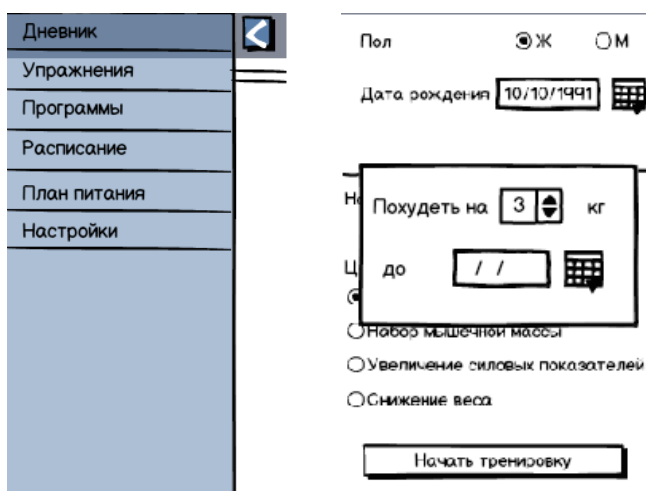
Дневник
Упражнения
Программы
Расписание
План питания
Настройки

Пол Ж М

Дата рождения 10/10/1991

Н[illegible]

Похудеть на 3 кг

до / /

Ц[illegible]

Набор мышечной массы

Увеличение силовых показателей

Снижение веса

Начать тренировку